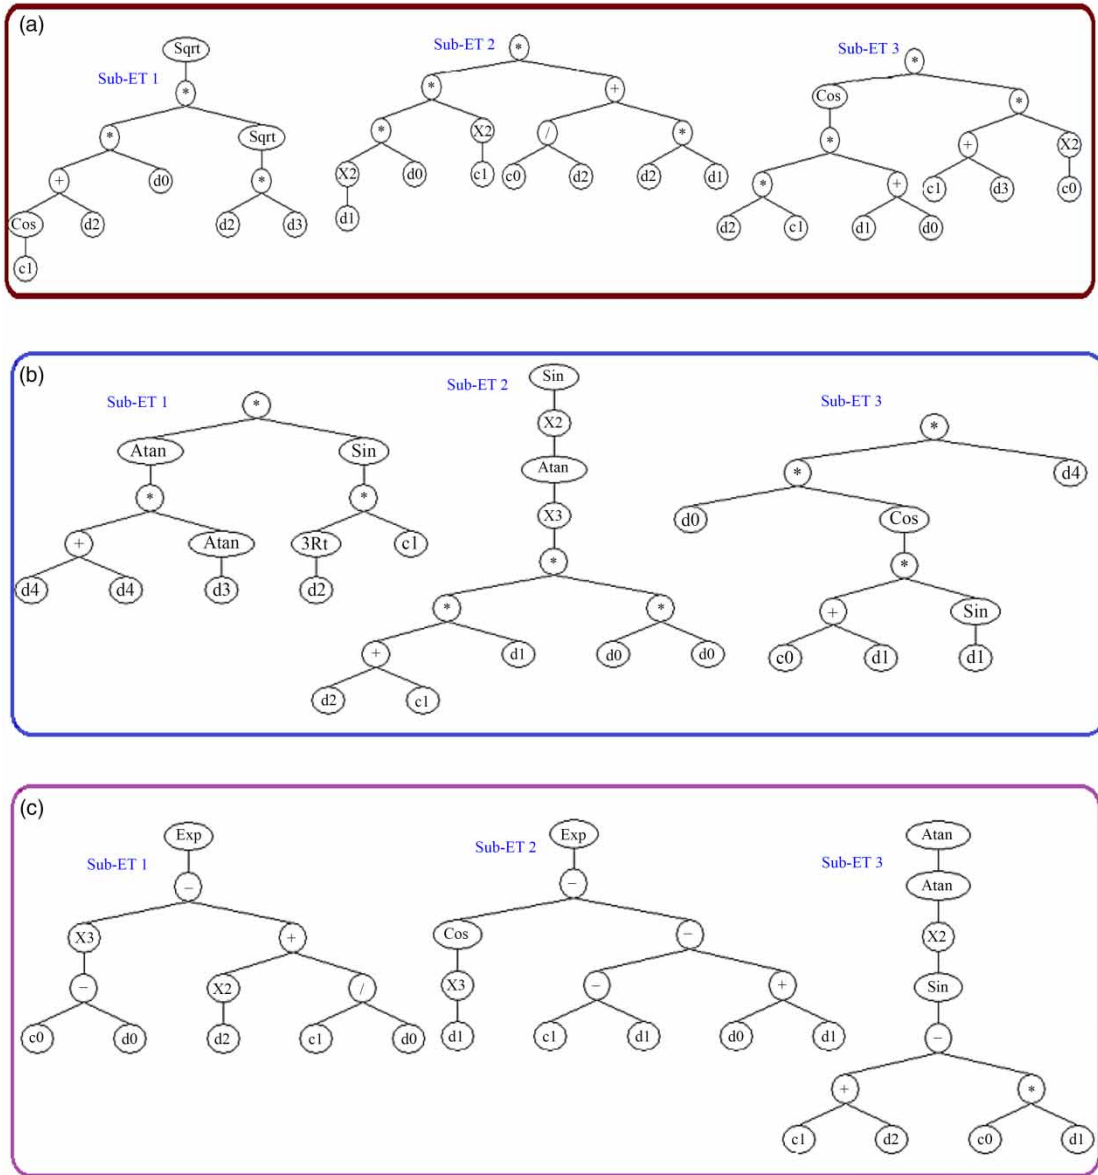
(a)

Sub-ET 1

Sqrt

*

*

Sqrt

+

d0

*

Cos

d2

d2

d3

c1

Sub-ET 2

*

*

+

*

X2

/

*

X2

d0

c1

c0

d2

d2

d1

d1

Sub-ET 3

*

Cos

*

*

+

X2

*

+

c1

d3

c0

d2

c1

d1

d0

(b)

Sub-ET 1

*

Atan

Sin

*

*

+

Atan

3Rt

c1

d4

d4

d3

d2

Sub-ET 2

Sin

X2

Atan

X3

*

*

*

+

d1

d0

d0

d2

c1

Sub-ET 3

*

*

d4

d0

Cos

*

+

Sin

c0

d1

d1

(c)

Sub-ET 1

Exp

−

X3

+

−

X2

/

c0

d0

d2

c1

d0

Sub-ET 2

Exp

−

Cos

−

X3

−

+

d1

c1

d1

d0

d1

Sub-ET 3

Atan

Atan

X2

Sin

−

+

*

c1

d2

c0

d1